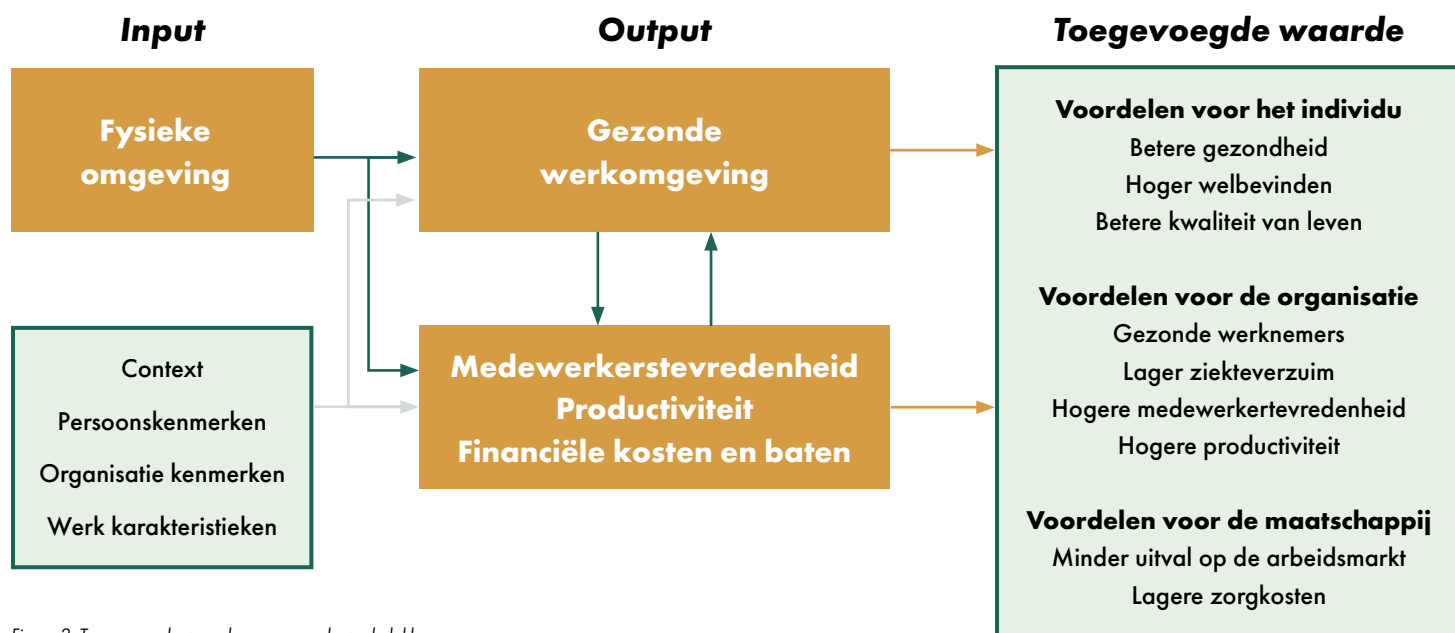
Input

Output

Toegevoegde waarde

Fysieke omgeving

Gezonde werkomgeving

Context

Persoonskenmerken

Organisatie kenmerken

Werk karakteristieken

Medewerkerstevredenheid
Productiviteit
Financiële kosten en baten

Voordelen voor het individu
Betere gezondheid
Hoger welbevinden
Betere kwaliteit van leven

Voordelen voor de organisatie
Gezonde werknemers
Lager ziekteverzuim
Hogere medewerkertevredenheid
Hogere productiviteit

Voordelen voor de maatschappij
Minder uitval op de arbeidsmarkt
Lagere zorgkosten

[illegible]